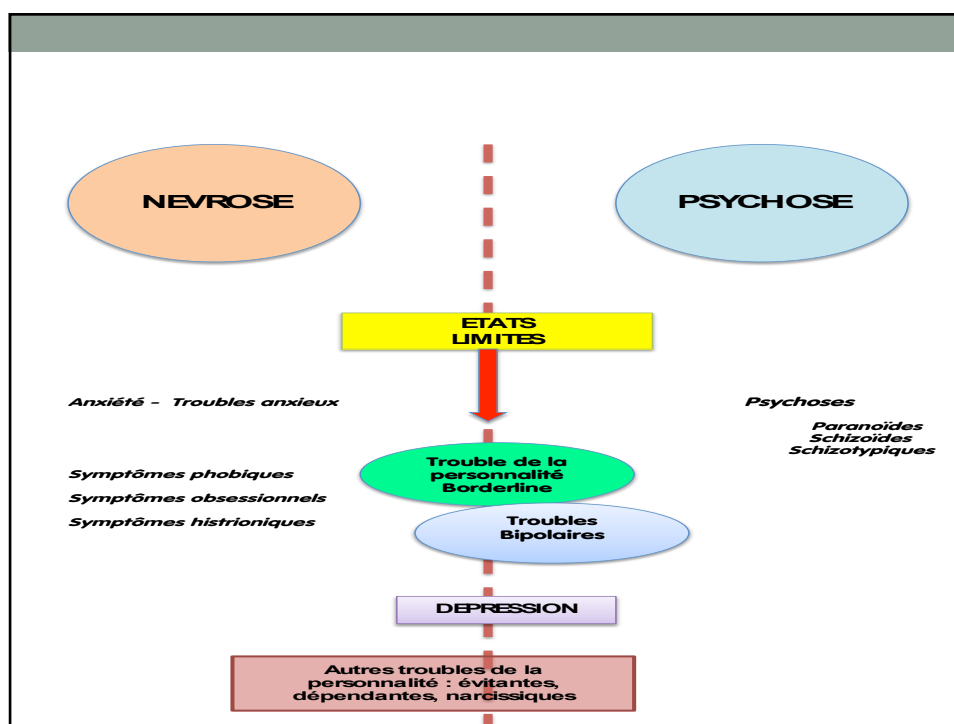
NEVROSE

PSYCHOSE

ETATS LIMITES

Anxiété - Troubles anxieux

Psychoses

Paranoïdes
Schizoïdes
Schizotypiques

Symptômes phobiques

Symptômes obsessionnels

Symptômes histrioniques

Trouble de la personnalité Borderline

Troubles Bipolaires

DEPRESSION

Autres troubles de la personnalité : évitantes, dépendantes, narcissiques